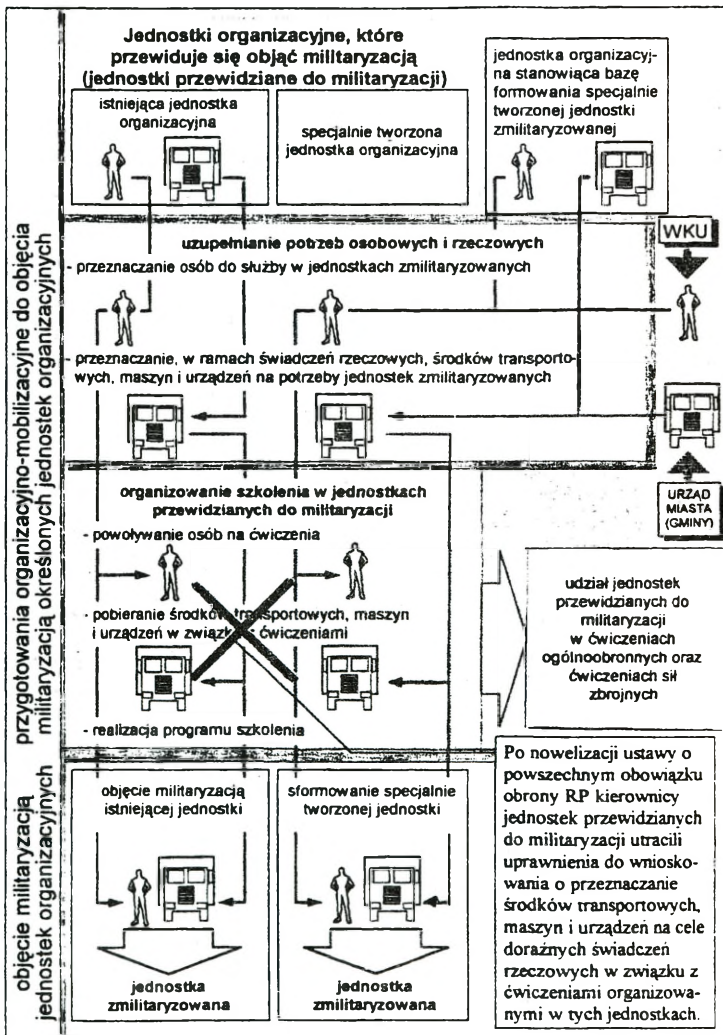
przygotowania organizacyjno-mobilizacyjne do objęcia militaryzacją określonych jednostek organizacyjnych

objęcie militaryzacją jednostek organizacyjnych

Jednostki organizacyjne, które przewiduje się objąć militaryzacją (jednostki przewidziane do militaryzacji)

istniejąca jednostka organizacyjna

specjalnie tworzona jednostka organizacyjna

jednostka organizacyjna stanowiąca bazę formowania specjalnie tworzonej jednostki zmilitaryzowanej

uzupełnianie potrzeb osobowych i rzeczowych

WKU

- przeznaczanie osób do służby w jednostkach zmilitaryzowanych

- przeznaczanie, w ramach świadczeń rzeczowych, środków transportowych, maszyn i urządzeń na potrzeby jednostek zmilitaryzowanych

URZĄD MIASTA (GMINY)

organizowanie szkolenia w jednostkach przewidzianych do militaryzacji

- powoływanie osób na ćwiczenia

- pobieranie środków transportowych, maszyn i urządzeń w związku z ćwiczeniami

- realizacja programu szkolenia

udział jednostek przewidzianych do militaryzacji w ćwiczeniach ogólnoobronnych oraz ćwiczeniach sił zbrojnych

Po nowelizacji ustawy o powszechnym obowiązku obrony RP kierownicy jednostek przewidzianych do militaryzacji utracili uprawnienia do wnioskowania o przeznaczanie środków transportowych, maszyn i urządzeń na cele doraźnych świadczeń rzeczowych w związku z ćwiczeniami organizowanymi w tych jednostkach.

objęcie militaryzacją istniejącej jednostki

sformowanie specjalnie tworzonej jednostki

jednostka zmilitaryzowana

jednostka zmilitaryzowana